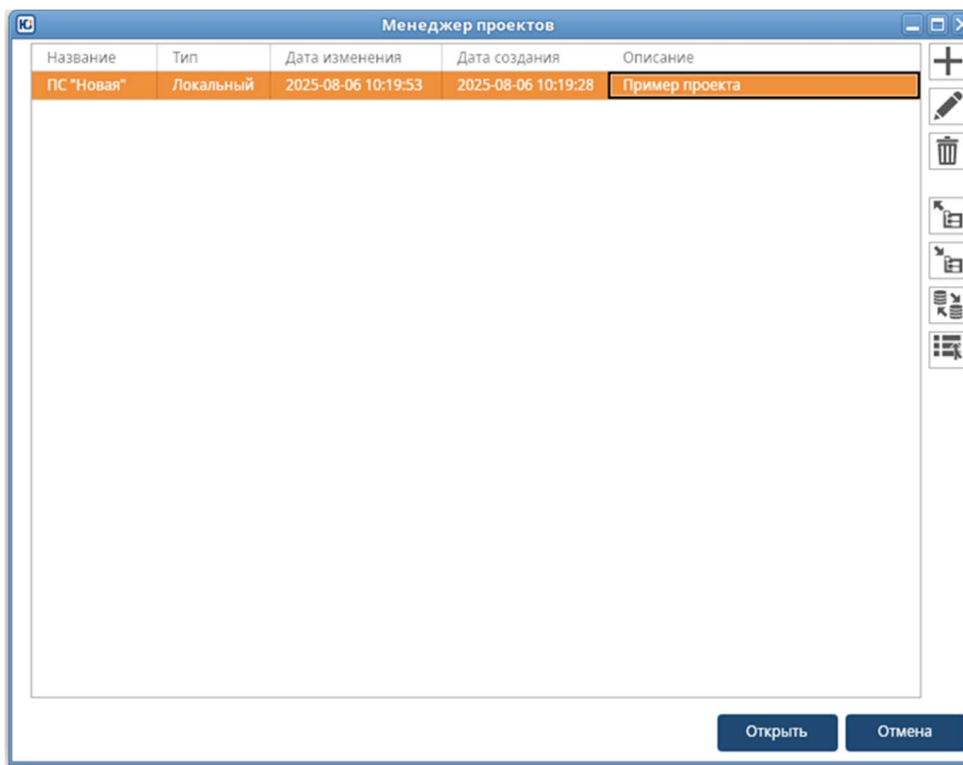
Менеджер проектов

| Название | Тип | Дата изменения | Дата создания | Описание |
|---|---|---|---|---|
| ПС "Новая" | Локальный | 2025-08-06 10:19:53 | 2025-08-06 10:19:28 | Пример проекта |

Открыть
Отмена